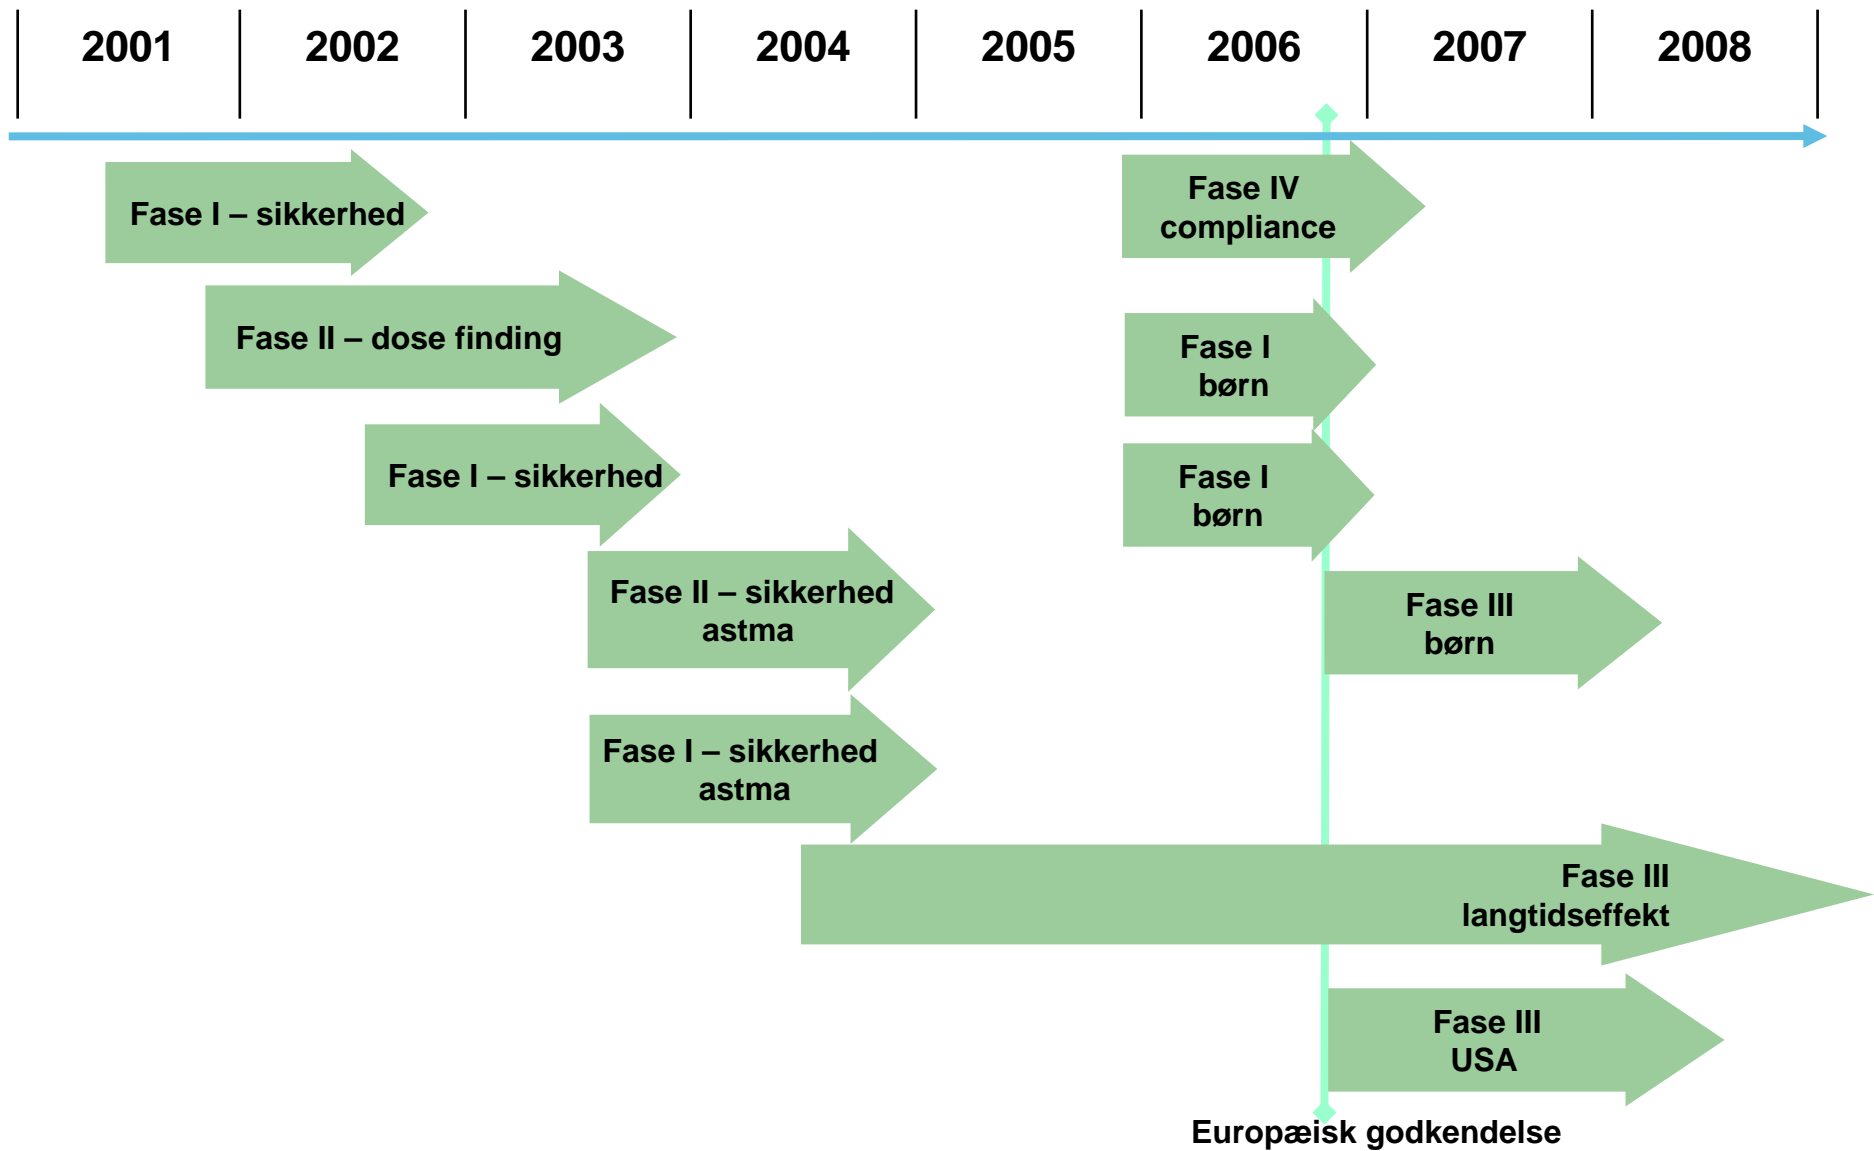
2001 2002 2003 2004 2005 2006 2007 2008

Fase I – sikkerhed

Fase II – dose finding

Fase I – sikkerhed

Fase II – sikkerhed astma

Fase I – sikkerhed astma

Fase IV compliance

Fase I børn

Fase I børn

Fase III børn

Fase III langtidseffekt

Fase III USA

Europæisk godkendelse